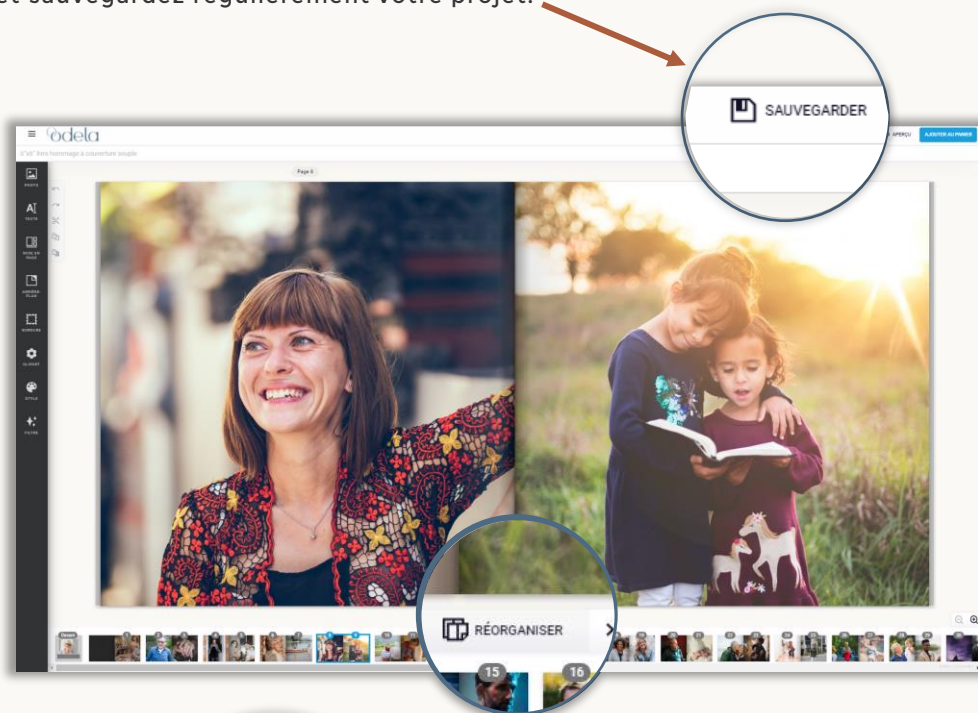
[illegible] sauvegardez régulièrement votre projet.

SAUVEGARDER

odela

APERÇU

AJOUTER AU PANIER

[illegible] livre hommage à couverture souple

Page 8

PHOTO

TEXTE

MISE EN PAGE

ARRIÈRE-PLAN

BORDURE

CLIPART

STYLE

FILTRE

Devant

RÉORGANISER

15

16